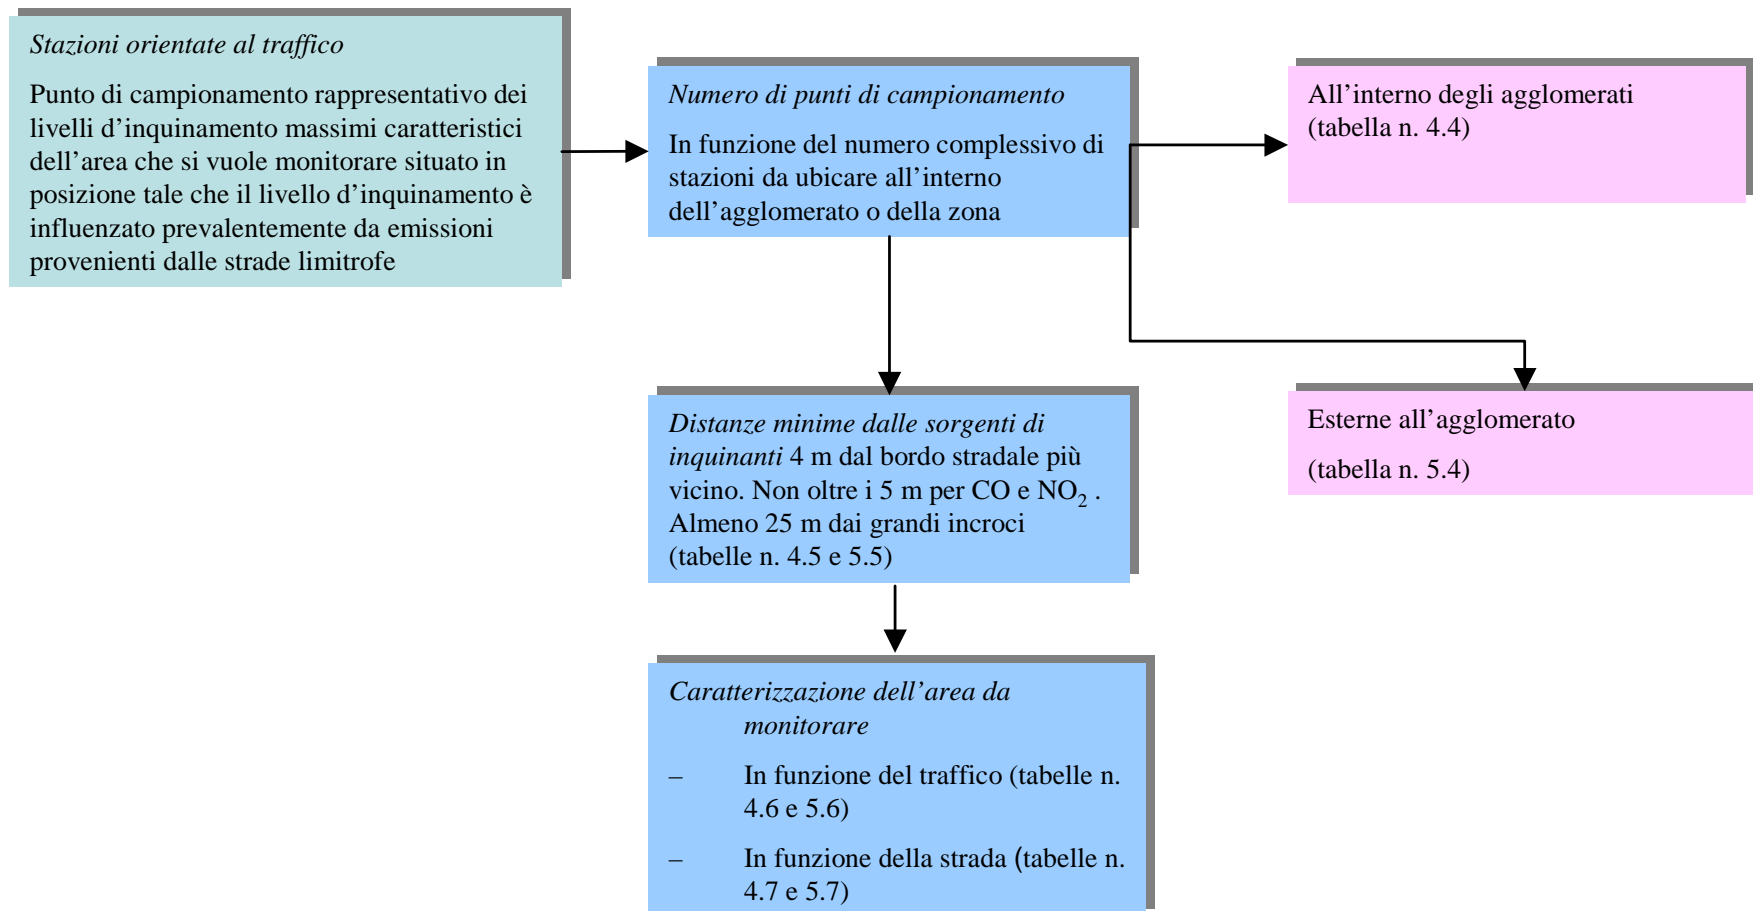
Stazioni orientate al traffico

Punto di campionamento rappresentativo dei livelli d’inquinamento massimi caratteristici dell’area che si vuole monitorare situato in posizione tale che il livello d’inquinamento è influenzato prevalentemente da emissioni provenienti dalle strade limitrofe

Numero di punti di campionamento

In funzione del numero complessivo di stazioni da ubicare all’interno dell’agglomerato o della zona

All’interno degli agglomerati (tabella n. 4.4)

Esterne all’agglomerato

(tabella n. 5.4)

Distanze minime dalle sorgenti di inquinanti 4 m dal bordo stradale più vicino. Non oltre i 5 m per CO e $NO_2$ . Almeno 25 m dai grandi incroci (tabelle n. 4.5 e 5.5)

Caratterizzazione dell’area da monitorare

– In funzione del traffico (tabelle n. 4.6 e 5.6)

– In funzione della strada (tabelle n. 4.7 e 5.7)